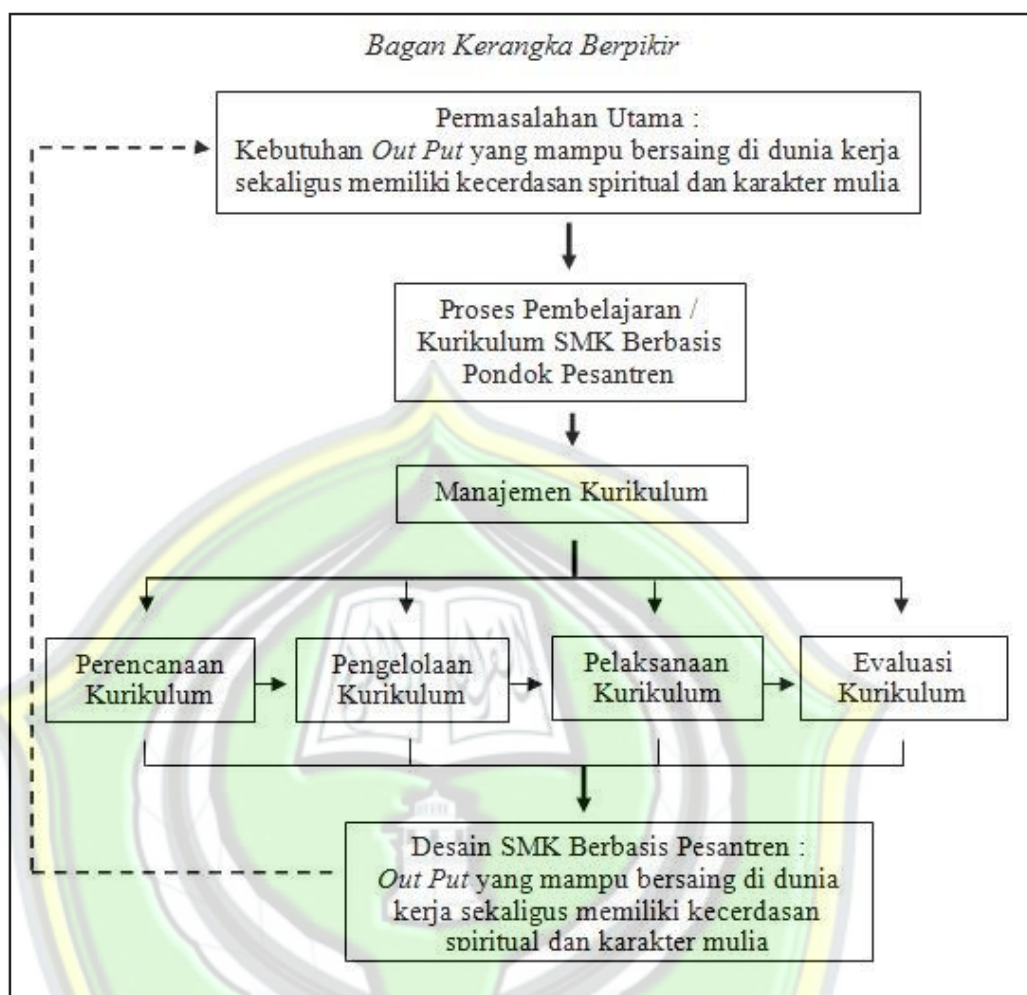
Bagan Kerangka Berpikir

Permasalahan Utama :
Kebutuhan Out Put yang mampu bersaing di dunia kerja sekaligus memiliki kecerdasan spiritual dan karakter mulia

Proses Pembelajaran / Kurikulum SMK Berbasis Pondok Pesantren

Manajemen Kurikulum

Perencanaan Kurikulum

Pengelolaan Kurikulum

Pelaksanaan Kurikulum

Evaluasi Kurikulum

Desain SMK Berbasis Pesantren :
Out Put yang mampu bersaing di dunia kerja sekaligus memiliki kecerdasan spiritual dan karakter mulia